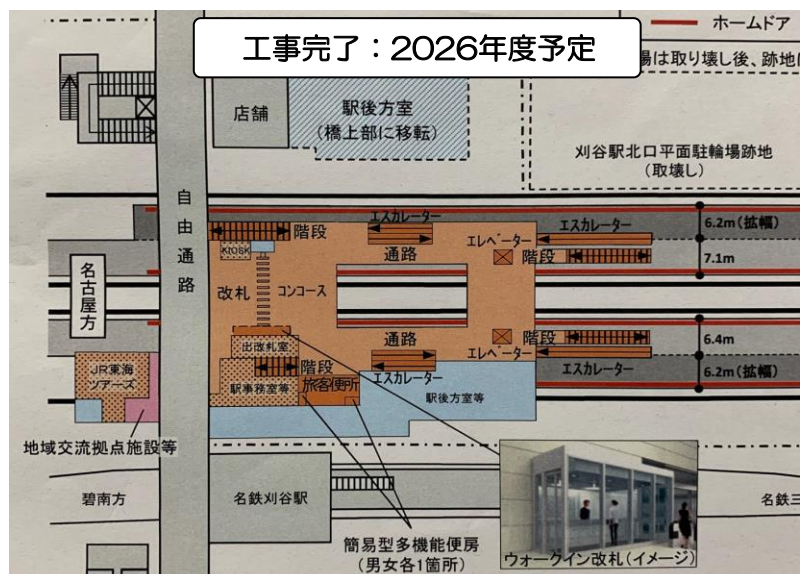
工事完了：2026年度予定

ホームドア

場は取り壊し後、跡地

店舗

駅後方室
（橋上部に移転）

刈谷駅北口平面駐輪場跡地
（取壊し）

自由通路

名古屋方

階段

KIOSK

エスカレーター

通路

エスカレーター

エレベーター

階段

6.2m（拡幅）

7.1m

改札

コンコース

通路

階段

エレベーター

6.4m

出改札室

階段

エスカレーター

エスカレーター

6.2m（拡幅）

JR東海ツアーズ

駅事務室等

旅客便所

駅後方室等

地域交流拠点施設等

碧南方

名鉄刈谷駅

名鉄

簡易型多機能便房
（男女各1箇所）

ウォークイン改札（イメージ）